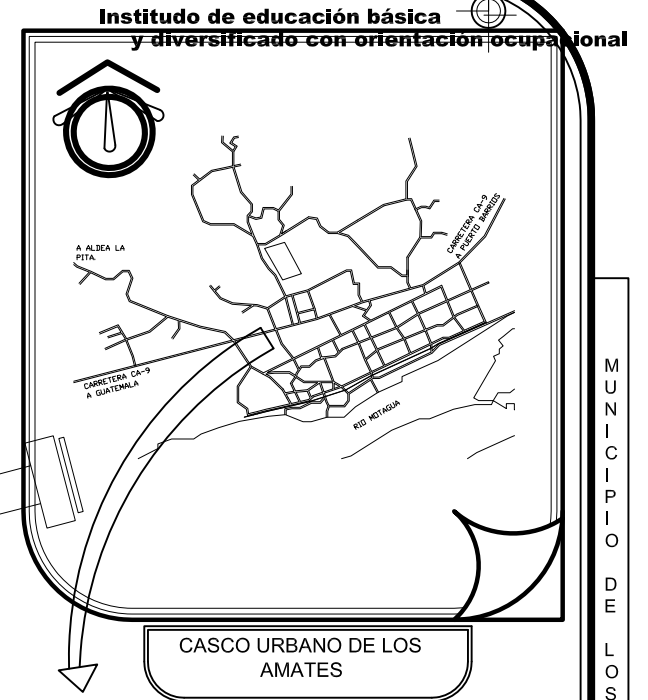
Institudo de educación básica
y diversificado con orientación ocupacional

A ALDEA LA PITA

CARRETERA CA-9 A PUERTO BARRIOS

CARRETERA CA-9 A GUATEMALA

RIO MOTAGUA

MUNICIPIO DE LOS

CASCO URBANO DE LOS AMATES